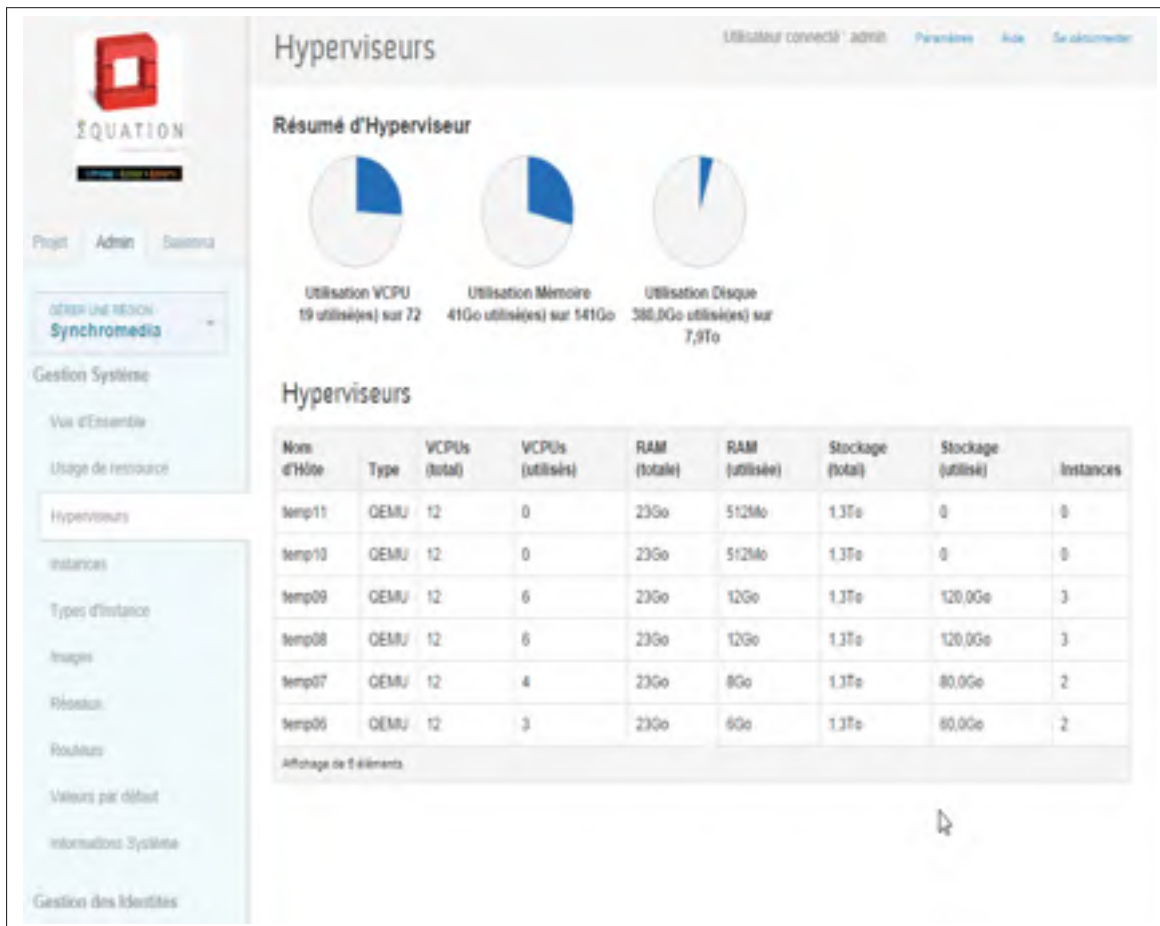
ΣQUATION

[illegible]

Projet Admin Sessions

GÉRER UNE RÉGION
Synchromedia

Gestion Système

Vue d'Ensemble

Usage de ressource

Hyperviseurs

Instances

Types d'Instance

Images

Réseaux

Routeurs

Valeurs par défaut

Informations Système

Gestion des Identités

Hyperviseurs

Utilisateur connecté : admin Paramètres Aide Se déconnecter

Résumé d'Hyperviseur

Utilisation VCPU
19 utilisé(es) sur 72

Utilisation Mémoire
41Go utilisé(es) sur 141Go

Utilisation Disque
380,0Go utilisé(es) sur 7,9To

Hyperviseurs

| Nom d'Hôte | Type | VCPUs (total) | VCPUs (utilisés) | RAM (totale) | RAM (utilisée) | Stockage (total) | Stockage (utilisé) | Instances |
|---|---|---|---|---|---|---|---|---|
| temp11 | QEMU | 12 | 0 | 23Go | 512Mo | 1,3To | 0 | 0 |
| temp10 | QEMU | 12 | 0 | 23Go | 512Mo | 1,3To | 0 | 0 |
| temp09 | QEMU | 12 | 6 | 23Go | 12Go | 1,3To | 120,0Go | 3 |
| temp08 | QEMU | 12 | 6 | 23Go | 12Go | 1,3To | 120,0Go | 3 |
| temp07 | QEMU | 12 | 4 | 23Go | 8Go | 1,3To | 80,0Go | 2 |
| temp06 | QEMU | 12 | 3 | 23Go | 6Go | 1,3To | 60,0Go | 2 |

Affichage de 6 éléments